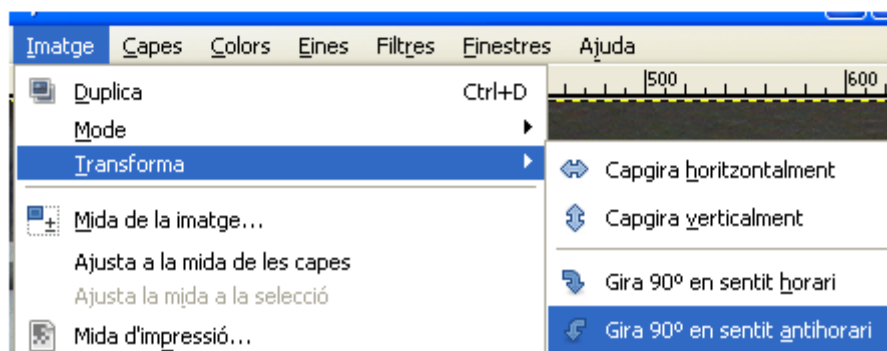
Imatge Capes Colors Eines Filtres Finestres Ajuda

500 600

Duplica Ctrl+D
Mode
Transforma
Mida de la imatge...
Ajusta a la mida de les capes
Ajusta la mida a la selecció
Mida d'impressió...

Capgira horitzontalment
Capgira verticalment
Gira 90º en sentit horari
Gira 90º en sentit antihorari